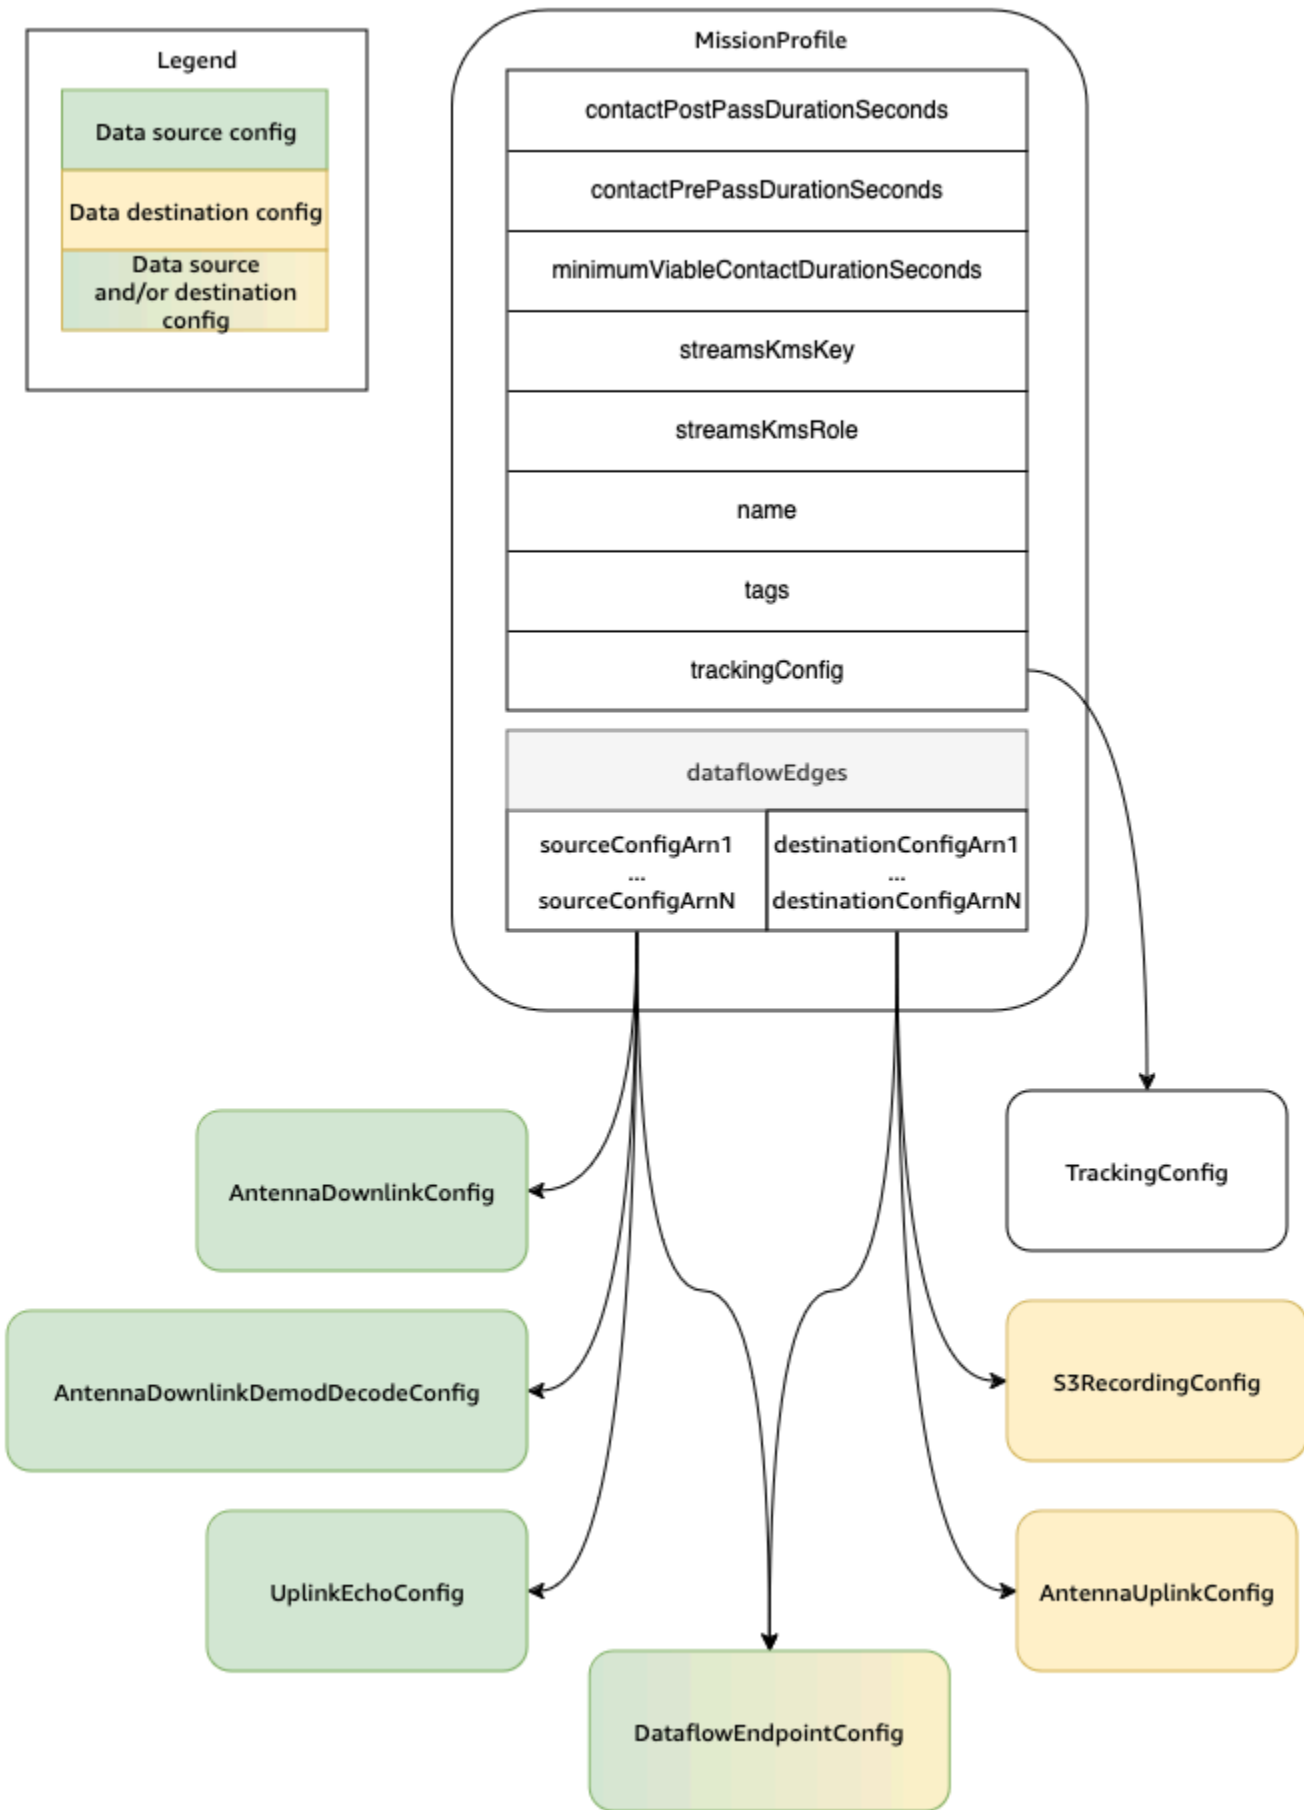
Legend

Data source config

Data destination config

Data source and/or destination config

MissionProfile

contactPostPassDurationSeconds

contactPrePassDurationSeconds

minimumViableContactDurationSeconds

streamsKmsKey

streamsKmsRole

name

tags

trackingConfig

dataflowEdges

sourceConfigArn1
...
sourceConfigArnN

destinationConfigArn1
...
destinationConfigArnN

AntennaDownlinkConfig

TrackingConfig

AntennaDownlinkDemodDecodeConfig

S3RecordingConfig

UplinkEchoConfig

AntennaUplinkConfig

DataflowEndpointConfig